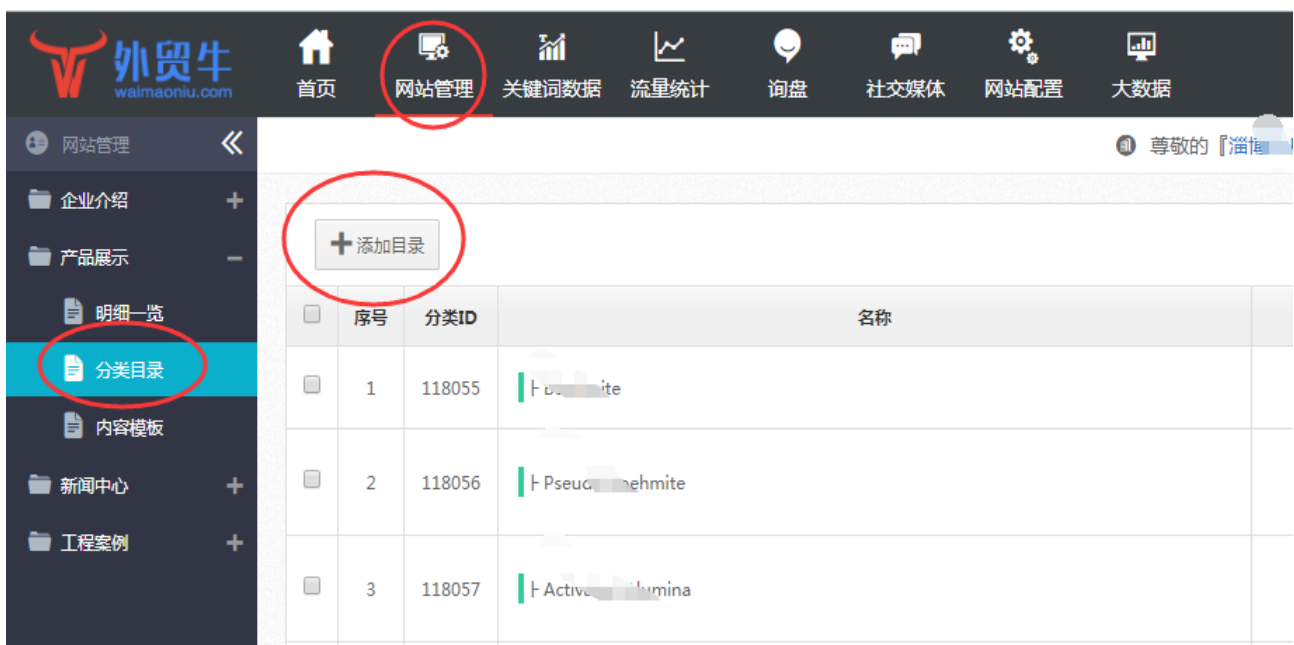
外贸牛
waimaoniu.com

首页
网站管理
关键词数据
流量统计
询盘
社交媒体
网站配置
大数据

网站管理
企业介绍
产品展示
明细一览
分类目录
内容模板
新闻中心
工程案例

尊敬的『淄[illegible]

添加目录

| | 序号 | 分类ID | 名称 |
|---|---|---|---|
| | 1 | 118055 | ├ B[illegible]ite |
| | 2 | 118056 | ├ Pseud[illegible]ehmite |
| | 3 | 118057 | ├ Active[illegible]lumina |